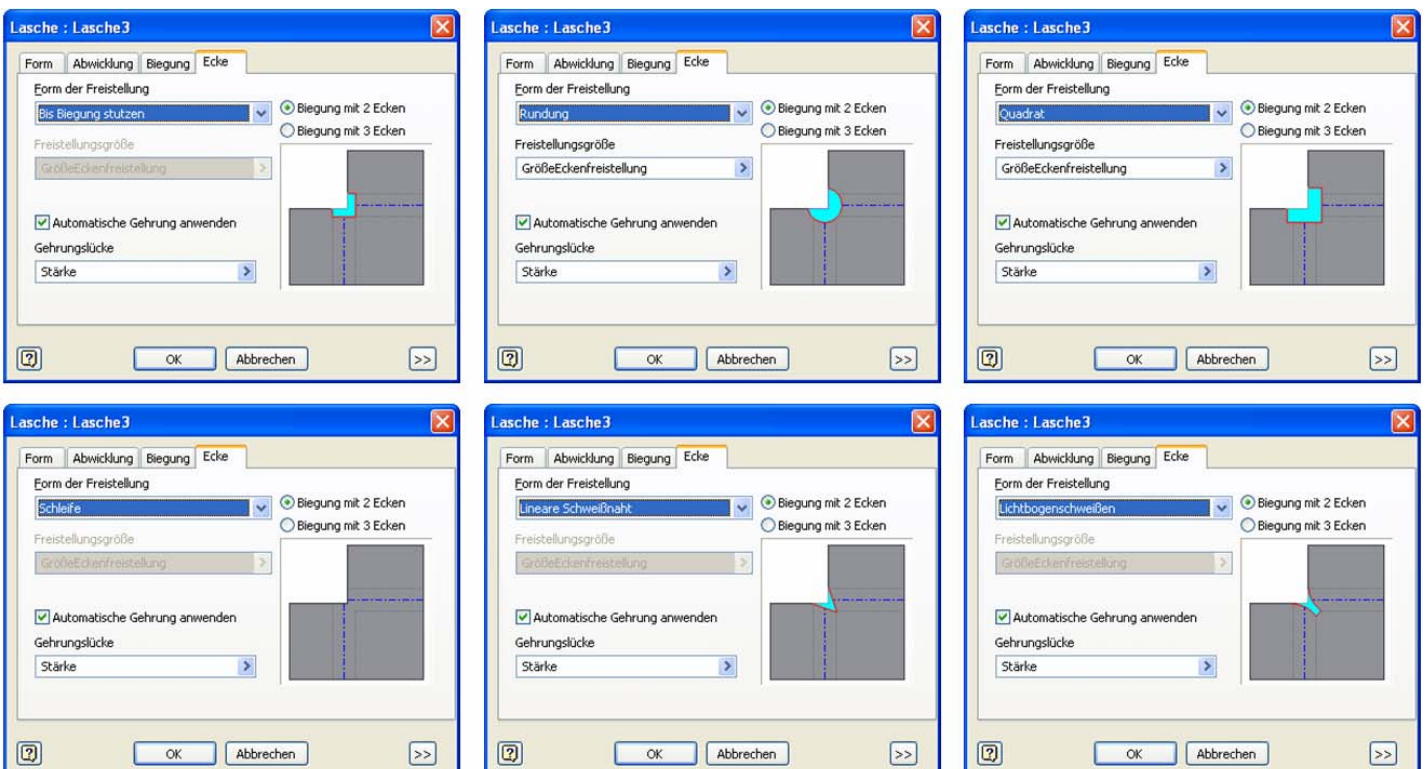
Lasche : Lasche3

Form | Abwicklung | Biegung | Ecke

Form der Freistellung

Bis Biegung stutzen

Biegung mit 2 Ecken

Biegung mit 3 Ecken

Freistellungsgröße

GrößeEckenfreistellung

Automatische Gehrung anwenden

Gehrungslücke

Stärke

OK Abbrechen >>

Lasche : Lasche3

Form | Abwicklung | Biegung | Ecke

Form der Freistellung

Rundung

Biegung mit 2 Ecken

Biegung mit 3 Ecken

Freistellungsgröße

GrößeEckenfreistellung

Automatische Gehrung anwenden

Gehrungslücke

Stärke

OK Abbrechen >>

Lasche : Lasche3

Form | Abwicklung | Biegung | Ecke

Form der Freistellung

Quadrat

Biegung mit 2 Ecken

Biegung mit 3 Ecken

Freistellungsgröße

GrößeEckenfreistellung

Automatische Gehrung anwenden

Gehrungslücke

Stärke

OK Abbrechen >>

Lasche : Lasche3

Form | Abwicklung | Biegung | Ecke

Form der Freistellung

Schleife

Biegung mit 2 Ecken

Biegung mit 3 Ecken

Freistellungsgröße

GrößeEckenfreistellung

Automatische Gehrung anwenden

Gehrungslücke

Stärke

OK Abbrechen >>

Lasche : Lasche3

Form | Abwicklung | Biegung | Ecke

Form der Freistellung

Lineare Schweißnaht

Biegung mit 2 Ecken

Biegung mit 3 Ecken

Freistellungsgröße

GrößeEckenfreistellung

Automatische Gehrung anwenden

Gehrungslücke

Stärke

OK Abbrechen >>

Lasche : Lasche3

Form | Abwicklung | Biegung | Ecke

Form der Freistellung

Lichtbogenschweißen

Biegung mit 2 Ecken

Biegung mit 3 Ecken

Freistellungsgröße

GrößeEckenfreistellung

Automatische Gehrung anwenden

Gehrungslücke

Stärke

OK Abbrechen >>